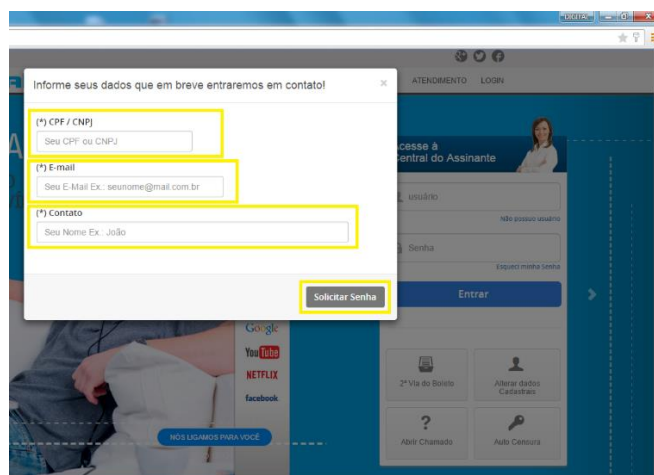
DIGITA

ATENDIMENTO LOGIN

Informe seus dados que em breve entraremos em contato!

×

(*) CPF / CNPJ

Seu CPF ou CNPJ

(*) E-mail

Seu E-Mail Ex.: seunome@mail.com.br

(*) Contato

Seu Nome Ex.: João

Solicitar Senha

Acesse à Central do Assinante

usuário

Não possuo usuário

Senha

Esqueci minha Senha

Entrar

Google

YouTube

NETFLIX

facebook

NÓS LIGAMOS PARA VOCÊ

2ª Via do Boleto

Alterar dados Cadastrais

Abrir Chamada

Auto Censura